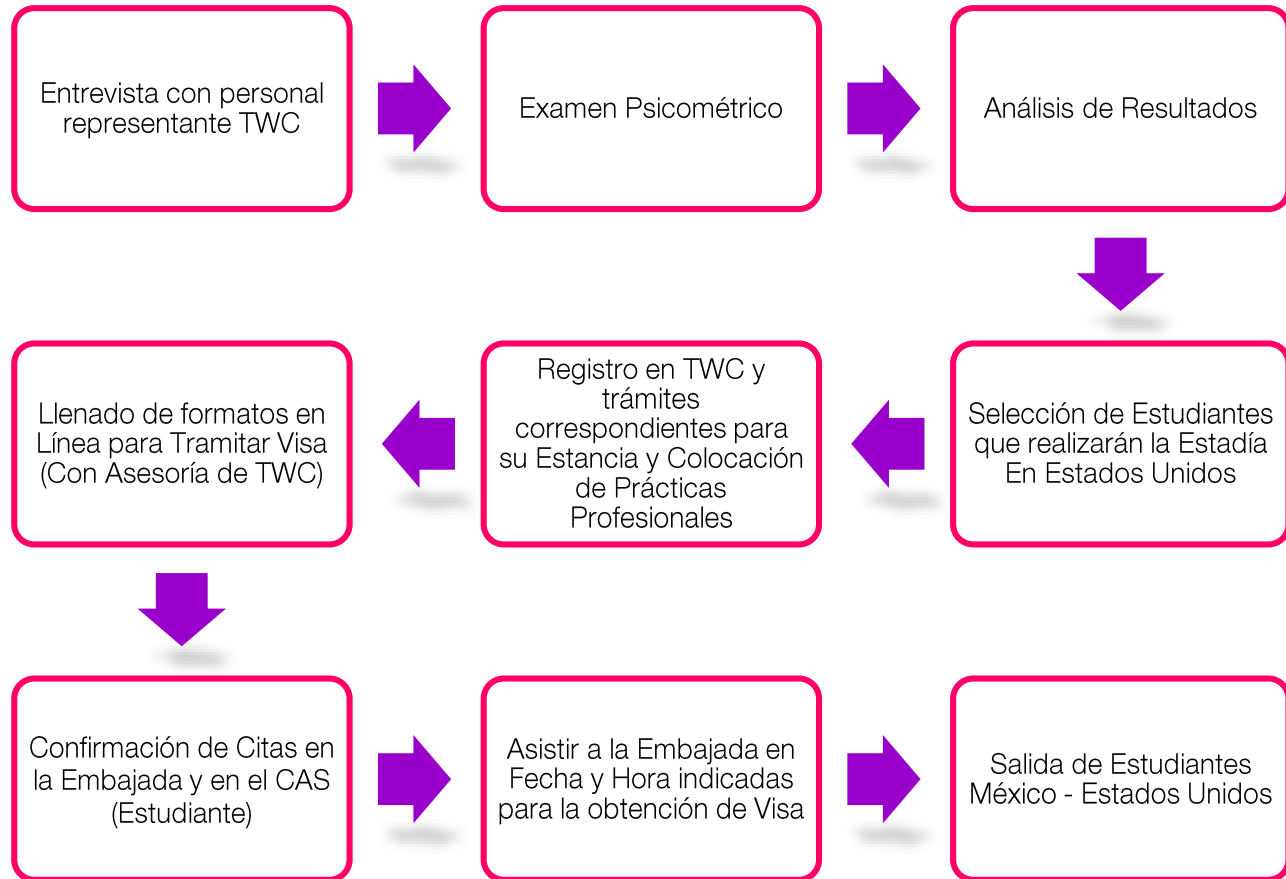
Entrevista con personal representante TWC

Examen Psicométrico

Análisis de Resultados

Selección de Estudiantes que realizarán la Estadía En Estados Unidos

Registro en TWC y trámites correspondientes para su Estancia y Colocación de Prácticas Profesionales

Llenado de formatos en Línea para Tramitar Visa (Con Asesoría de TWC)

Confirmación de Citas en la Embajada y en el CAS (Estudiante)

Asistir a la Embajada en Fecha y Hora indicadas para la obtención de Visa

Salida de Estudiantes México - Estados Unidos